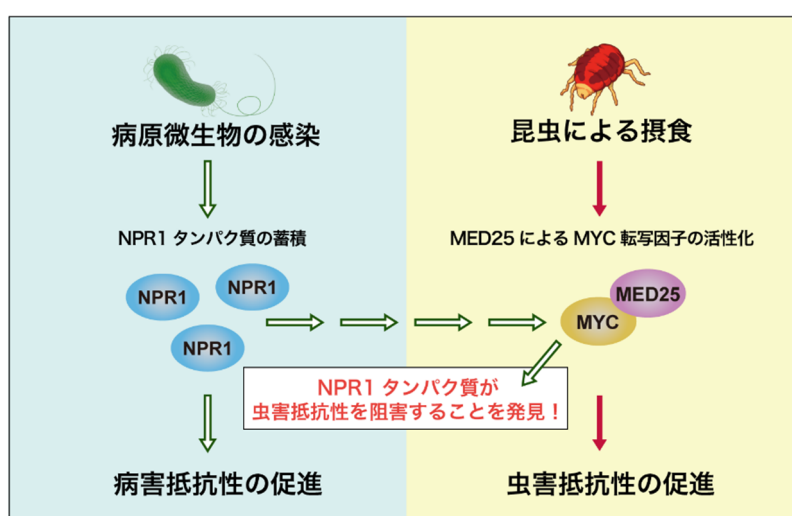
病原微生物の感染

昆虫による摂食

NPR1 タンパク質の蓄積

MED25 による MYC 転写因子の活性化

NPR1

NPR1

NPR1

MED25

MYC

NPR1 タンパク質が
虫害抵抗性を阻害することを発見！

病害抵抗性の促進

虫害抵抗性の促進